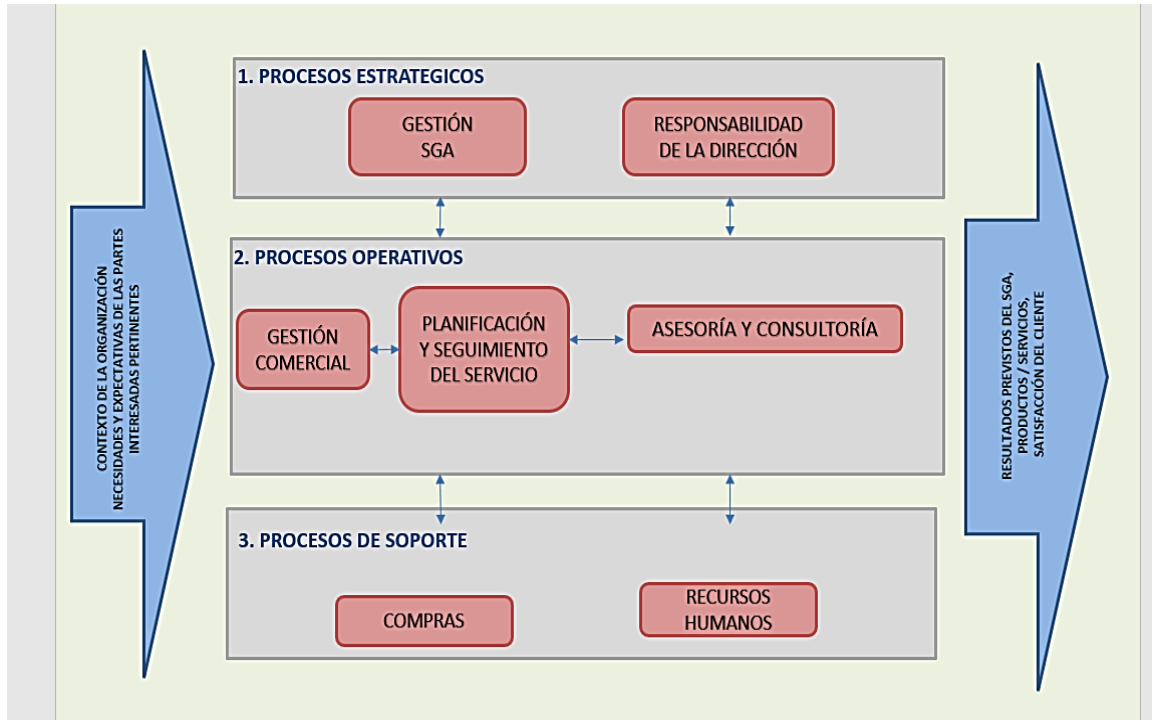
CONTEXTO DE LA ORGANIZACIÓN
NECESIDADES Y EXPECTATIVAS DE LAS PARTES INTERESADAS PERTINENTES

1. PROCESOS ESTRATEGICOS

GESTIÓN SGA

RESPONSABILIDAD DE LA DIRECCIÓN

2. PROCESOS OPERATIVOS

GESTIÓN COMERCIAL

PLANIFICACIÓN Y SEGUIMIENTO DEL SERVICIO

ASESORÍA Y CONSULTORÍA

3. PROCESOS DE SOPORTE

COMPRAS

RECURSOS HUMANOS

RESULTADOS PREVISTOS DEL SGA, PRODUCTOS / SERVICIOS, SATISFACCIÓN DEL CLIENTE